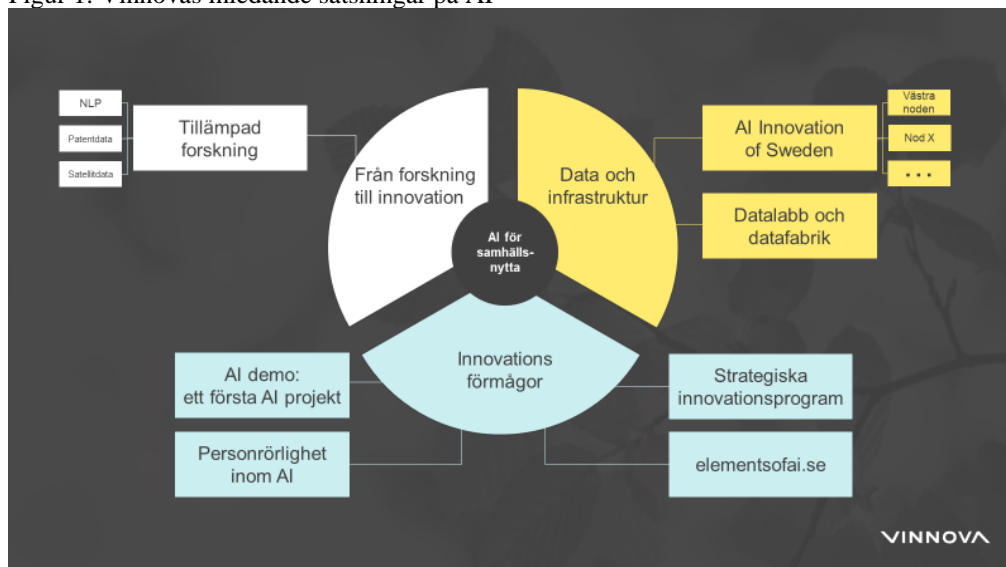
Figur 1. Vinnovas inledande satsningar på AI

NLP

Patentdata

Satellitdata

Tillämpad forskning

Från forskning till innovation

Data och infrastruktur

AI Innovation of Sweden

Västra noden

Nod X

• • •

Datalabb och datafabrik

AI för samhällsnytta

Innovations förmågor

AI demo: ett första AI projekt

Personrörlighet inom AI

Strategiska innovationsprogram

elementsofai.se

VINNOVA